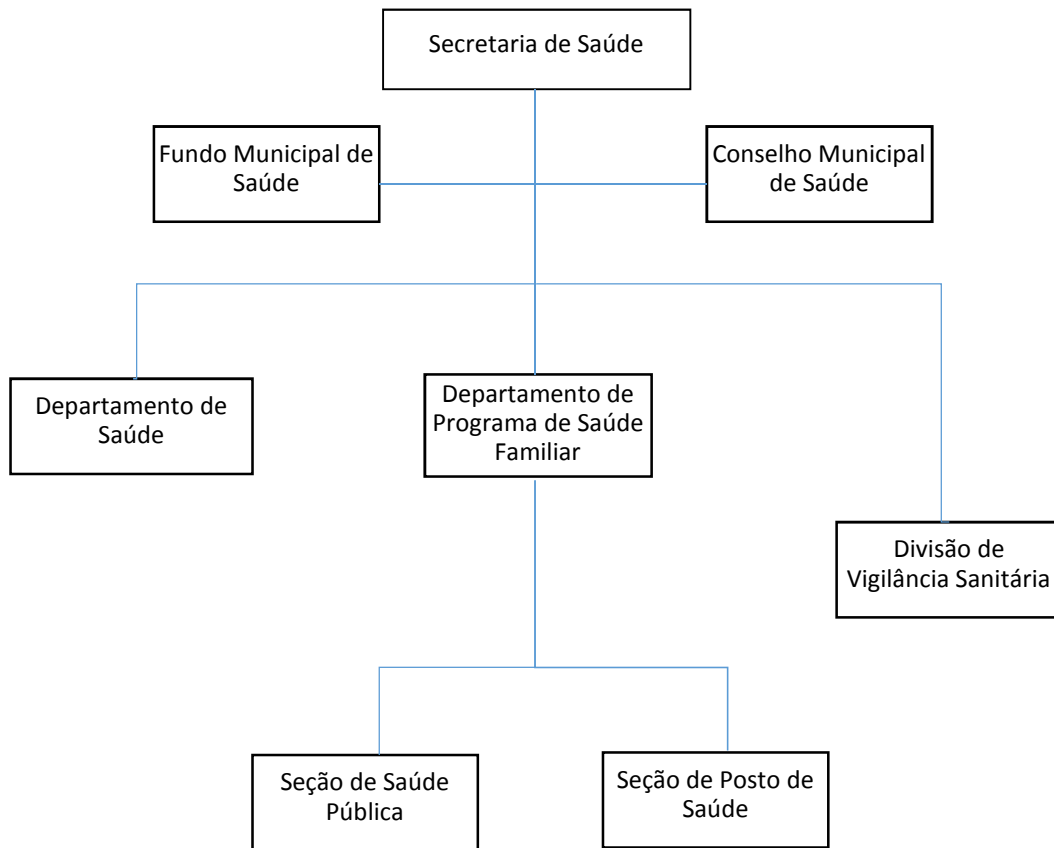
Secretaria de Saúde

Fundo Municipal de Saúde

Conselho Municipal de Saúde

Departamento de Saúde

Departamento de Programa de Saúde Familiar

Divisão de Vigilância Sanitária

Seção de Saúde Pública

Seção de Posto de Saúde